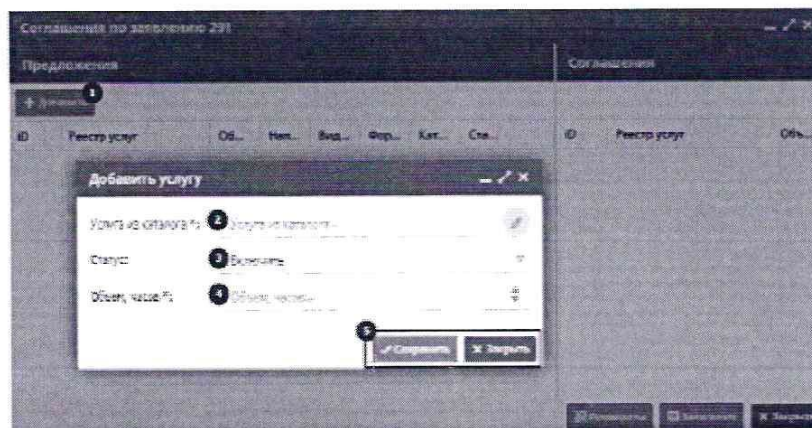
Соглашения по заявлению 291

Предложения

Соглашения

+ Добавить

1

| ID | Реестр услуг | Об... | Нап... | Вид... | Фор... | Кат... | Ста... |
|---|---|---|---|---|---|---|---|

| ID | Реестр услуг | Объ... |
|---|---|---|

Добавить услугу

Услуга из каталога *: 2 Услуга из каталога...

Статус: 3 Включить

Объем, часов *: 4 Объем, часов

5

✓ Сохранить

✕ Закрыть

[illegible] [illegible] ✕ Закрыть